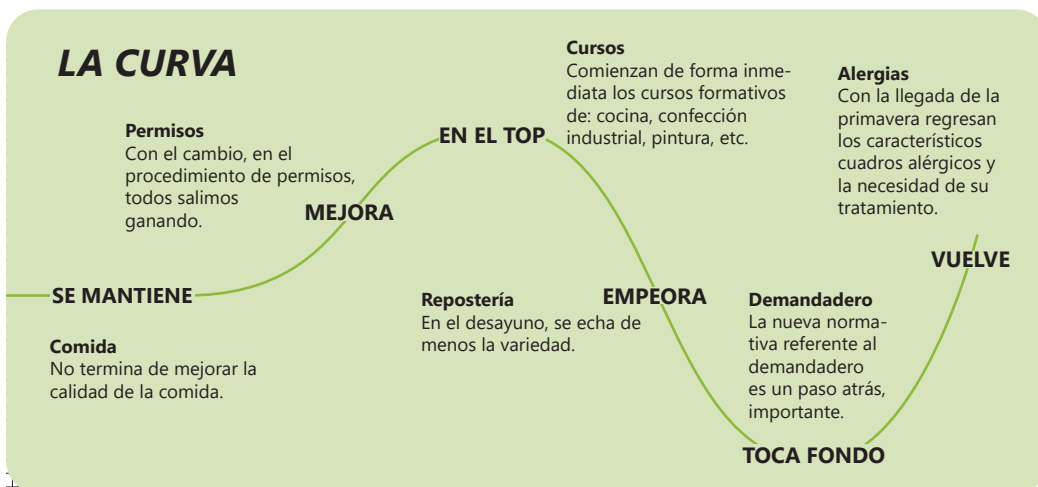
LA CURVA

Permisos
Con el cambio, en el procedimiento de permisos, todos salimos ganando.

MEJORA

Cursos
Comienzan de forma inmediata los cursos formativos de: cocina, confección industrial, pintura, etc.

EN EL TOP

Alergias
Con la llegada de la primavera regresan los característicos cuadros alérgicos y la necesidad de su tratamiento.

VUELVE

SE MANTIENE

Comida
No termina de mejorar la calidad de la comida.

Repostería
En el desayuno, se echa de menos la variedad.

EMPEORA

Demandadero
La nueva normativa referente al demandadero es un paso atrás, importante.

TOCA FONDO